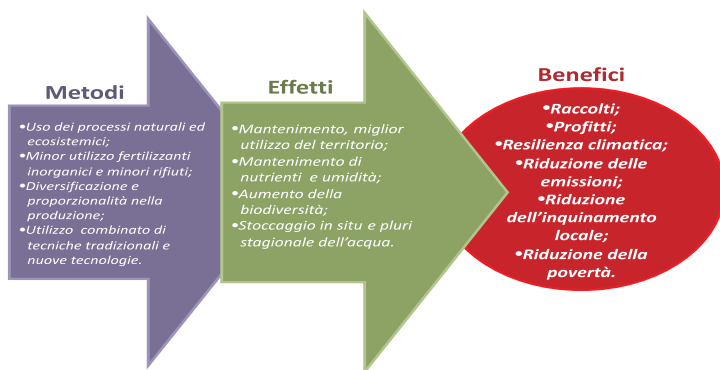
Metodi

•Uso dei processi naturali ed ecosistemici;
•Minor utilizzo fertilizzanti inorganici e minori rifiuti;
•Diversificazione e proporzionalità nella produzione;
•Utilizzo combinato di tecniche tradizionali e nuove tecnologie.

Effetti

•Mantenimento, miglior utilizzo del territorio;
•Mantenimento di nutrienti e umidità;
•Aumento della biodiversità;
•Stoccaggio in situ e pluri stagionale dell'acqua.

Benefici

•Raccolti;
•Profitti;
•Resilienza climatica;
•Riduzione delle emissioni;
•Riduzione dell'inquinamento locale;
•Riduzione della povertà.